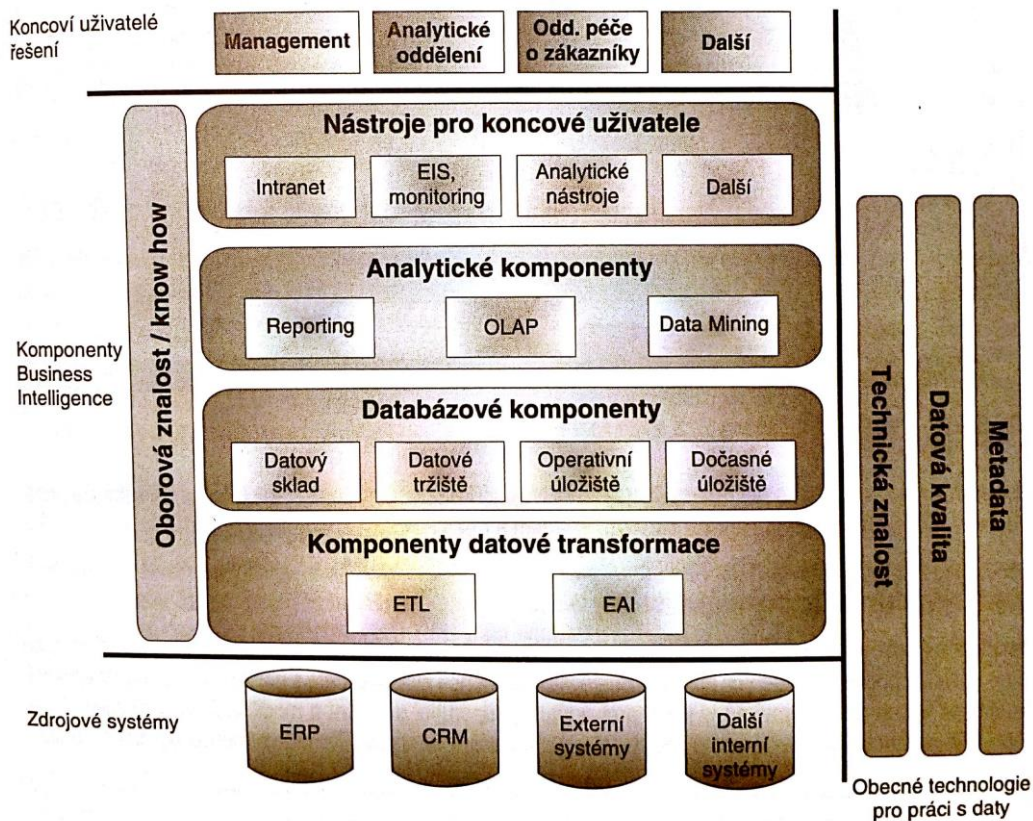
Koncoví uživatelé řešení

Management

Analytické oddělení

Odd. péče o zákazníky

Další

Oborová znalost / know how

Komponenty Business Intelligence

Nástroje pro koncové uživatele

Intranet

EIS, monitoring

Analytické nástroje

Další

Analytické komponenty

Reporting

OLAP

Data Mining

Databázové komponenty

Datový sklad

Datové tržiště

Operativní úložiště

Dočasné úložiště

Komponenty datové transformace

ETL

EAI

Technická znalost

Datová kvalita

Metadata

Zdrojové systémy

ERP

CRM

Externí systémy

Další interní systémy

Obecné technologie pro práci s daty